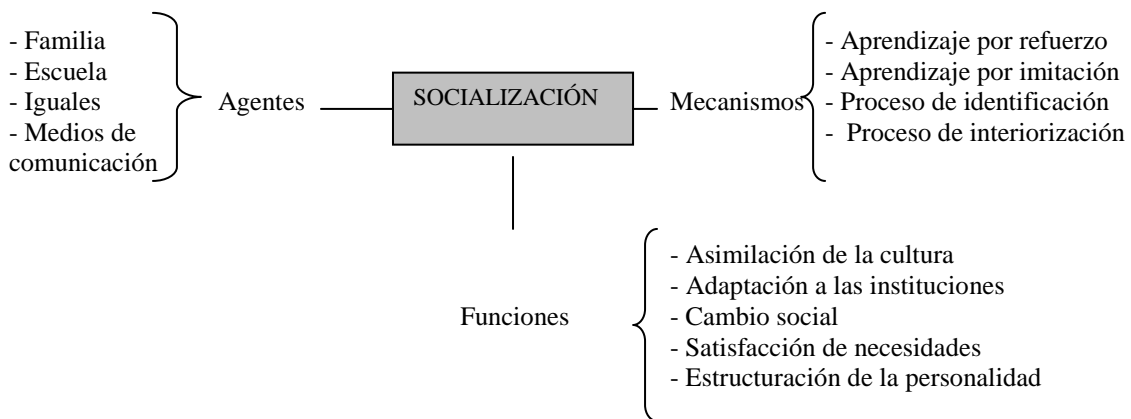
- Familia
- Escuela
- Iguales
- Medios de comunicación

Agentes

SOCIALIZACIÓN

Mecanismos

- Aprendizaje por refuerzo
- Aprendizaje por imitación
- Proceso de identificación
- Proceso de interiorización

Funciones

- Asimilación de la cultura
- Adaptación a las instituciones
- Cambio social
- Satisfacción de necesidades
- Estructuración de la personalidad